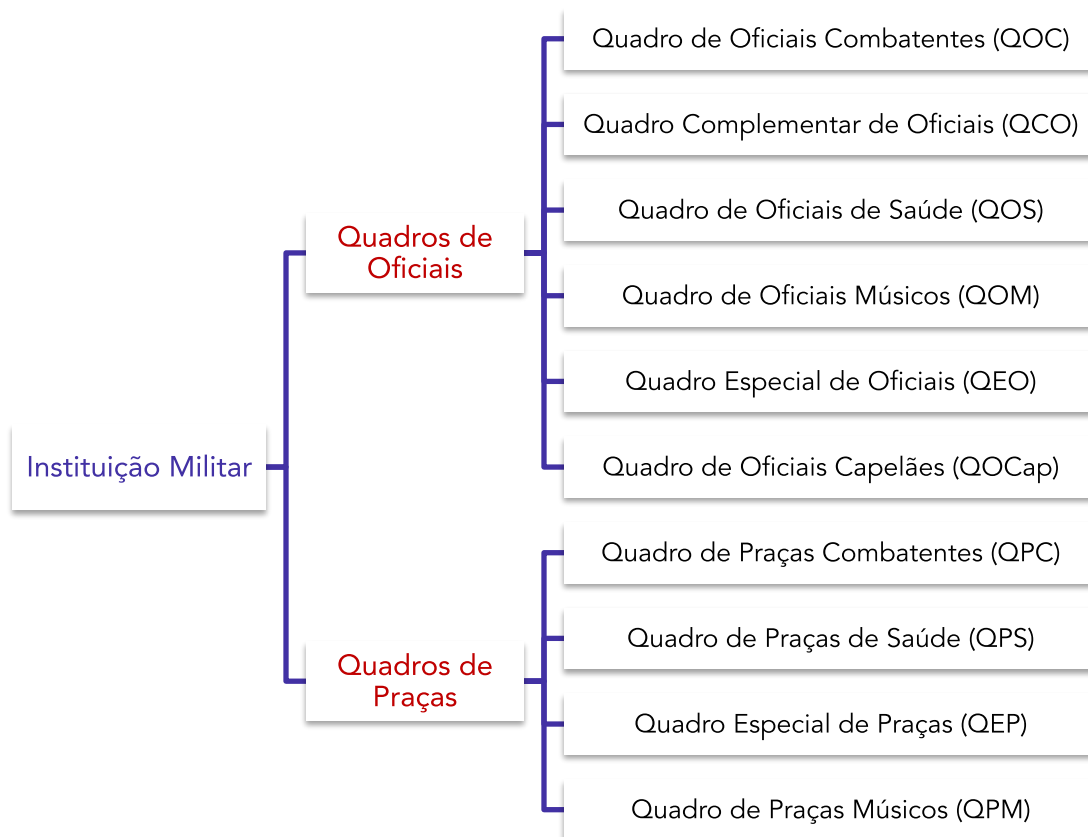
Instituição Militar

Quadros de Oficiais

Quadro de Oficiais Combatentes (QOC)

Quadro Complementar de Oficiais (QCO)

Quadro de Oficiais de Saúde (QOS)

Quadro de Oficiais Músicos (QOM)

Quadro Especial de Oficiais (QEO)

Quadro de Oficiais Capelães (QOCap)

Quadros de Praças

Quadro de Praças Combatentes (QPC)

Quadro de Praças de Saúde (QPS)

Quadro Especial de Praças (QEP)

Quadro de Praças Músicos (QPM)